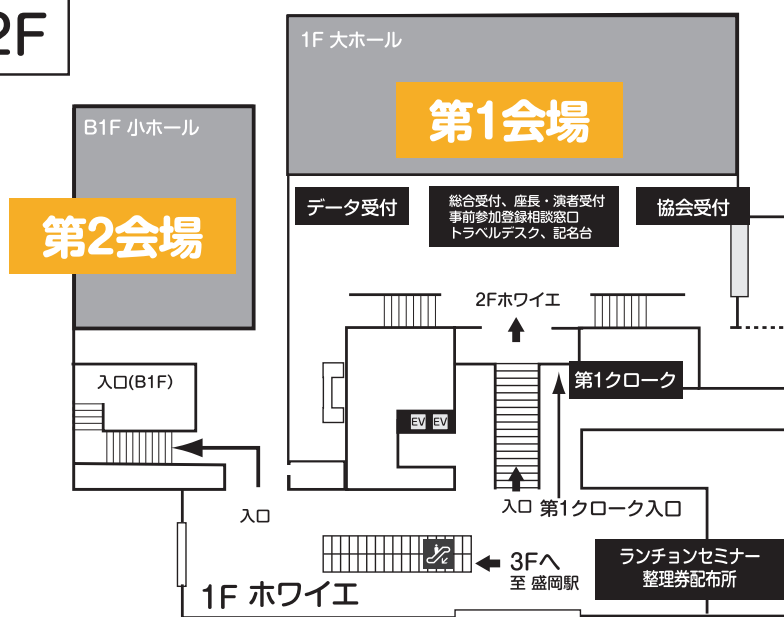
2F

1F 大ホール

第1会場

B1F 小ホール

第2会場

データ受付

総合受付、座長・演者受付
事前参加登録相談窓口
トラベルデスク、記名台

協会受付

2Fホワイエ

第1クローク

入口(B1F)

EV EV

入口

入口

第1クローク入口

3Fへ

至 盛岡駅

ランチョンセミナー
整理券配布所

1F ホワイエ